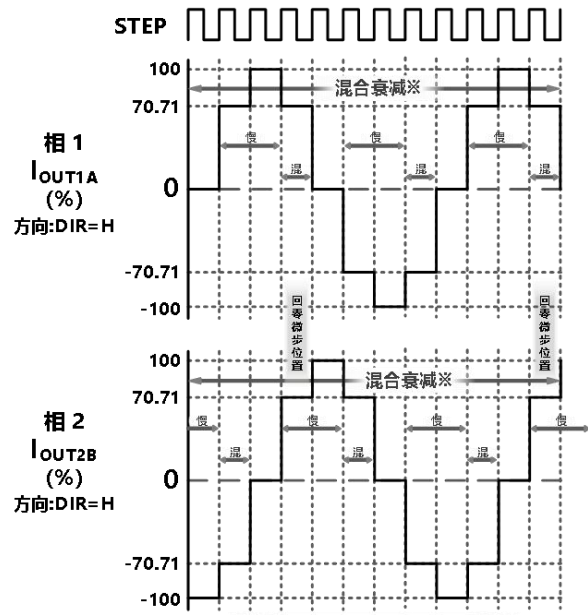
STEP

100
混合衰减※
70.71
相 1
$I_{OUT1A}$
(%)
方向:DIR=H
慢
混
慢
混
慢
混
0
-70.71
-100

回零微步位置
回零微步位置

100
混合衰减※
70.71
相 2
$I_{OUT2B}$
(%)
方向:DIR=H
慢
混
慢
混
慢
混
慢
0
-70.71
-100